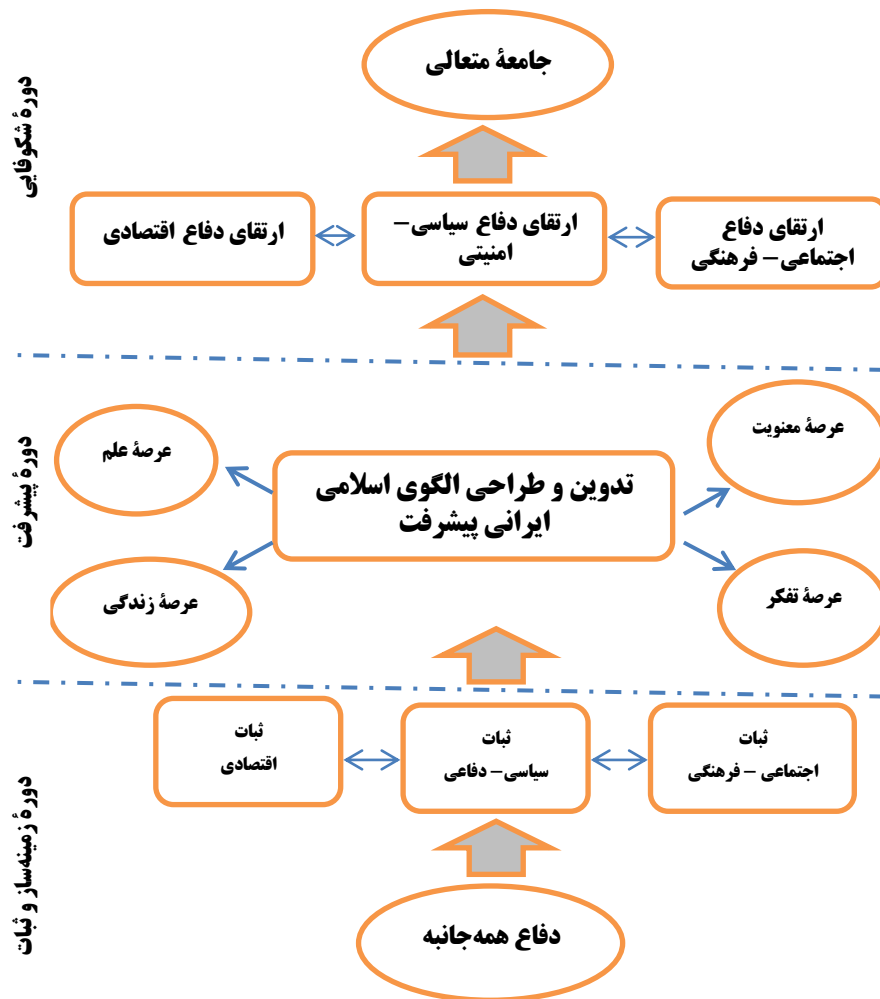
دورهٔ شکوفایی

جامعهٔ متعالی

ارتقای دفاع اجتماعی– فرهنگی

ارتقای دفاع سیاسی– امنیتی

ارتقای دفاع اقتصادی

دورهٔ پیشرفت

عرصهٔ معنویت

عرصهٔ علم

تدوین و طراحی الگوی اسلامی ایرانی پیشرفت

عرصهٔ تفکر

عرصهٔ زندگی

دورهٔ زمینه‌ساز و ثبات

ثبات اجتماعی – فرهنگی

ثبات سیاسی– دفاعی

ثبات اقتصادی

دفاع همه‌جانبه